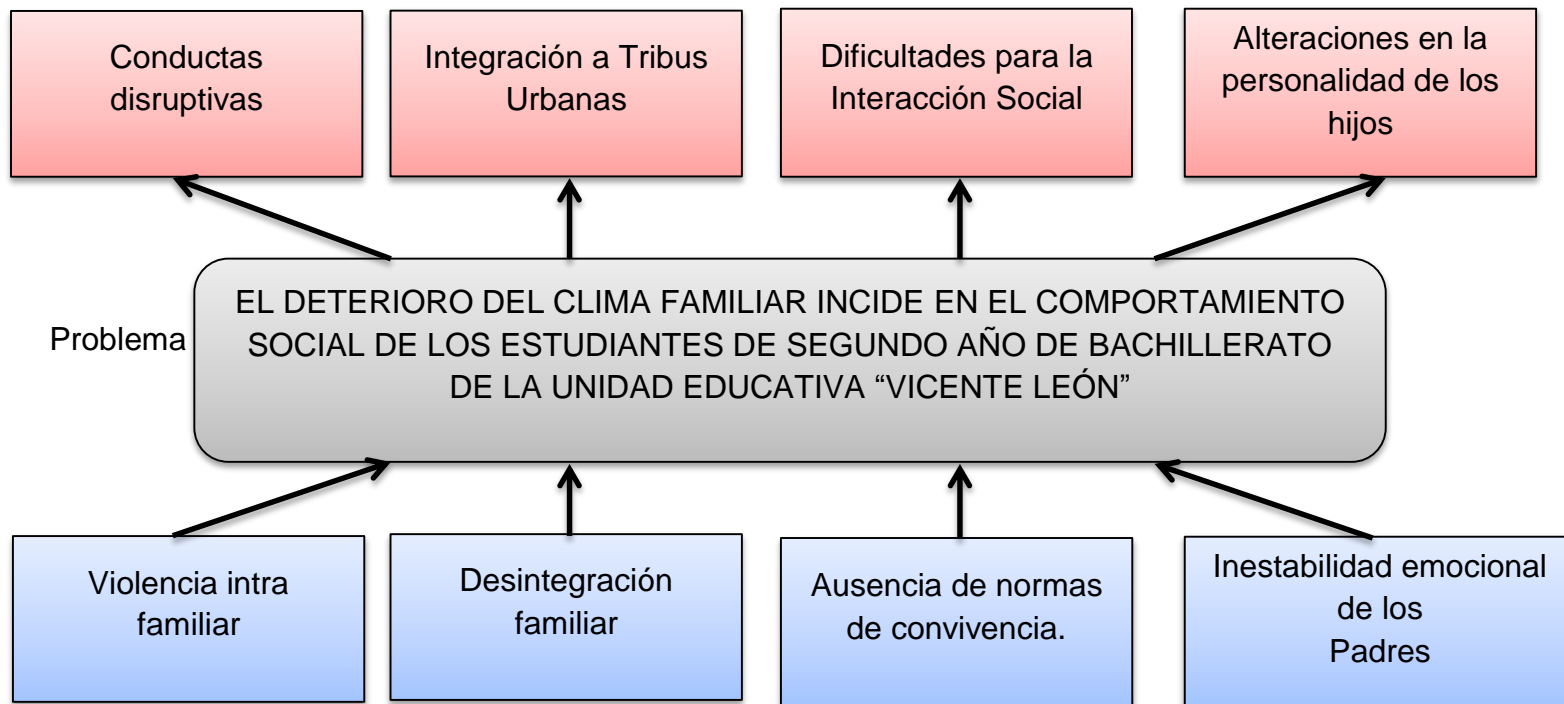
Conductas disruptivas

Integración a Tribus Urbanas

Dificultades para la Interacción Social

Alteraciones en la personalidad de los hijos

Problema

EL DETERIORO DEL CLIMA FAMILIAR INCIDE EN EL COMPORTAMIENTO SOCIAL DE LOS ESTUDIANTES DE SEGUNDO AÑO DE BACHILLERATO DE LA UNIDAD EDUCATIVA “VICENTE LEÓN”

Violencia intra familiar

Desintegración familiar

Ausencia de normas de convivencia.

Inestabilidad emocional de los Padres